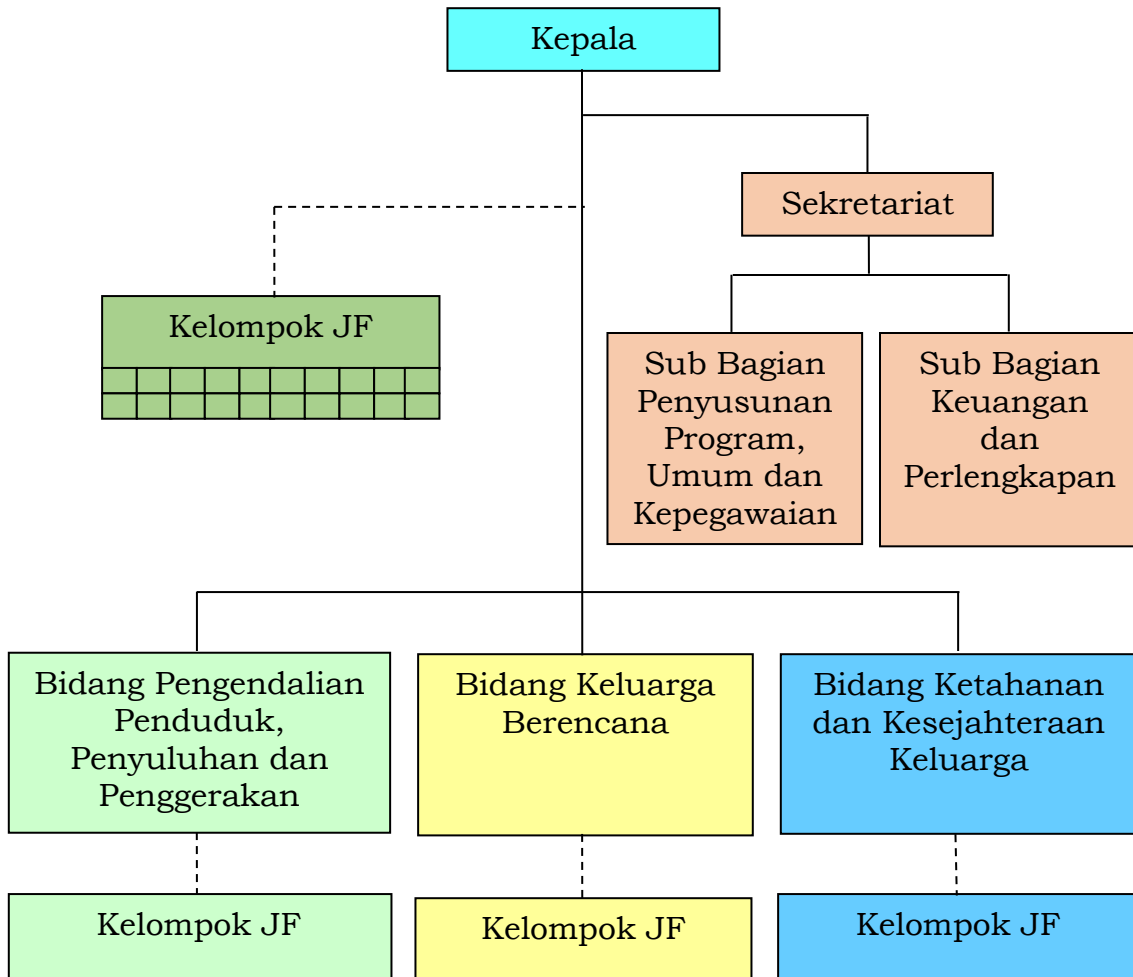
Kepala

Sekretariat

Kelompok JF

Sub Bagian Penyusunan Program, Umum dan Kepegawaian

Sub Bagian Keuangan dan Perlengkapan

Bidang Pengendalian Penduduk, Penyuluhan dan Penggerakan

Bidang Keluarga Berencana

Bidang Ketahanan dan Kesejahteraan Keluarga

Kelompok JF

Kelompok JF

Kelompok JF